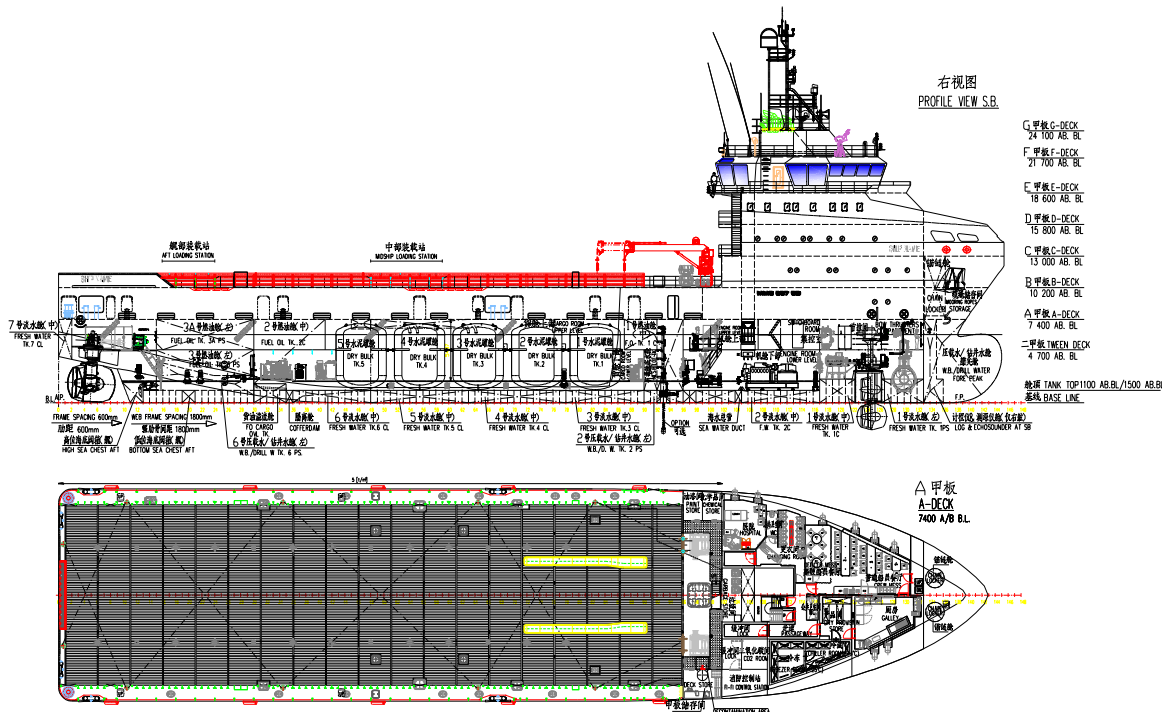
右视图
PROFILE VIEW S.B.

G甲板 G-DECK
24 100 AB. BL
F甲板 F-DECK
21 700 AB. BL
E甲板 E-DECK
18 600 AB. BL
D甲板 D-DECK
15 800 AB. BL
C甲板 C-DECK
13 000 AB. BL
B甲板 B-DECK
10 200 AB. BL
A甲板 A-DECK
7 400 AB. BL
二甲板 TWEEN DECK
4 700 AB. BL
舱顶 TANK TOP1100 AB.BL/1500 AB.BL
基线 BASE LINE

艉部装载站
AFT LOADING STATION
中部装载站
MIDSHIP LOADING STATION

7号淡水舱(中)
FRESH WATER TK.7 CL
3A号燃油舱(左)
FUEL OIL TK. 3A PS
2号燃油舱(中)
FUEL OIL TK. 2C
6号水泥罐舱
DRY BULK TK.5
4号水泥罐舱
DRY BULK TK.4
3号水泥罐舱
DRY BULK TK.3
2号水泥罐舱
DRY BULK TK.2
1号水泥罐舱
DRY BULK TK.1
F.O. TK. 1 C
CARGO ROOM
ENGINE ROOM LOWER LEVEL
BOW THRUSTER ROOM
锚链舱
CHAIN LOCKER
BOSUN STORAGE
压载水/钻井水舱
W.B./DRILL WATER FORE PEAK

B.L. AP.
FRAME SPACING 600mm
肋距 600mm
WEB FRAME SPACING 1800mm
强肋骨间距 1800mm
高位海底阀箱(艉)
HIGH SEA CHEST AFT
低位海底阀箱(艉)
BOTTOM SEA CHEST AFT
货油溢流舱
FO CARGO OVL. TK
6号压载水/钻井水舱(左)
W.B./DRILL W. TK. 6 PS.
隔离舱
COFFERDAM
6号淡水舱(中)
FRESH WATER TK.6 CL
5号淡水舱(中)
FRESH WATER TK.5 CL
4号淡水舱(中)
FRESH WATER TK.4 CL
3号淡水舱(中)
FRESH WATER TK.3 CL
2号压载水/钻井水舱(左)
W.B./D. W. TK. 2 PS
OPTION
海水总管
SEA WATER DUCT
2号淡水舱(中)
F.W. TK. 2C
1号淡水舱(中)
FRESH WATER TK. 1C
1号淡水舱(左)
FRESH WATER TK. 1PS
计程仪、测深仪舱(右右舷)
LOG & ECHOSOUNDER AT SB
F.P.

A甲板
A-DECK
7400 A/B B.L.
锚链舱
油漆间
PAINT STORE
医院
HOSPITAL
CHANGING ROOM
CREW MESS
厨房
GALLEY
DRY PROVISION STORE
CO2 ROOM
DECK STORE
甲板储存间